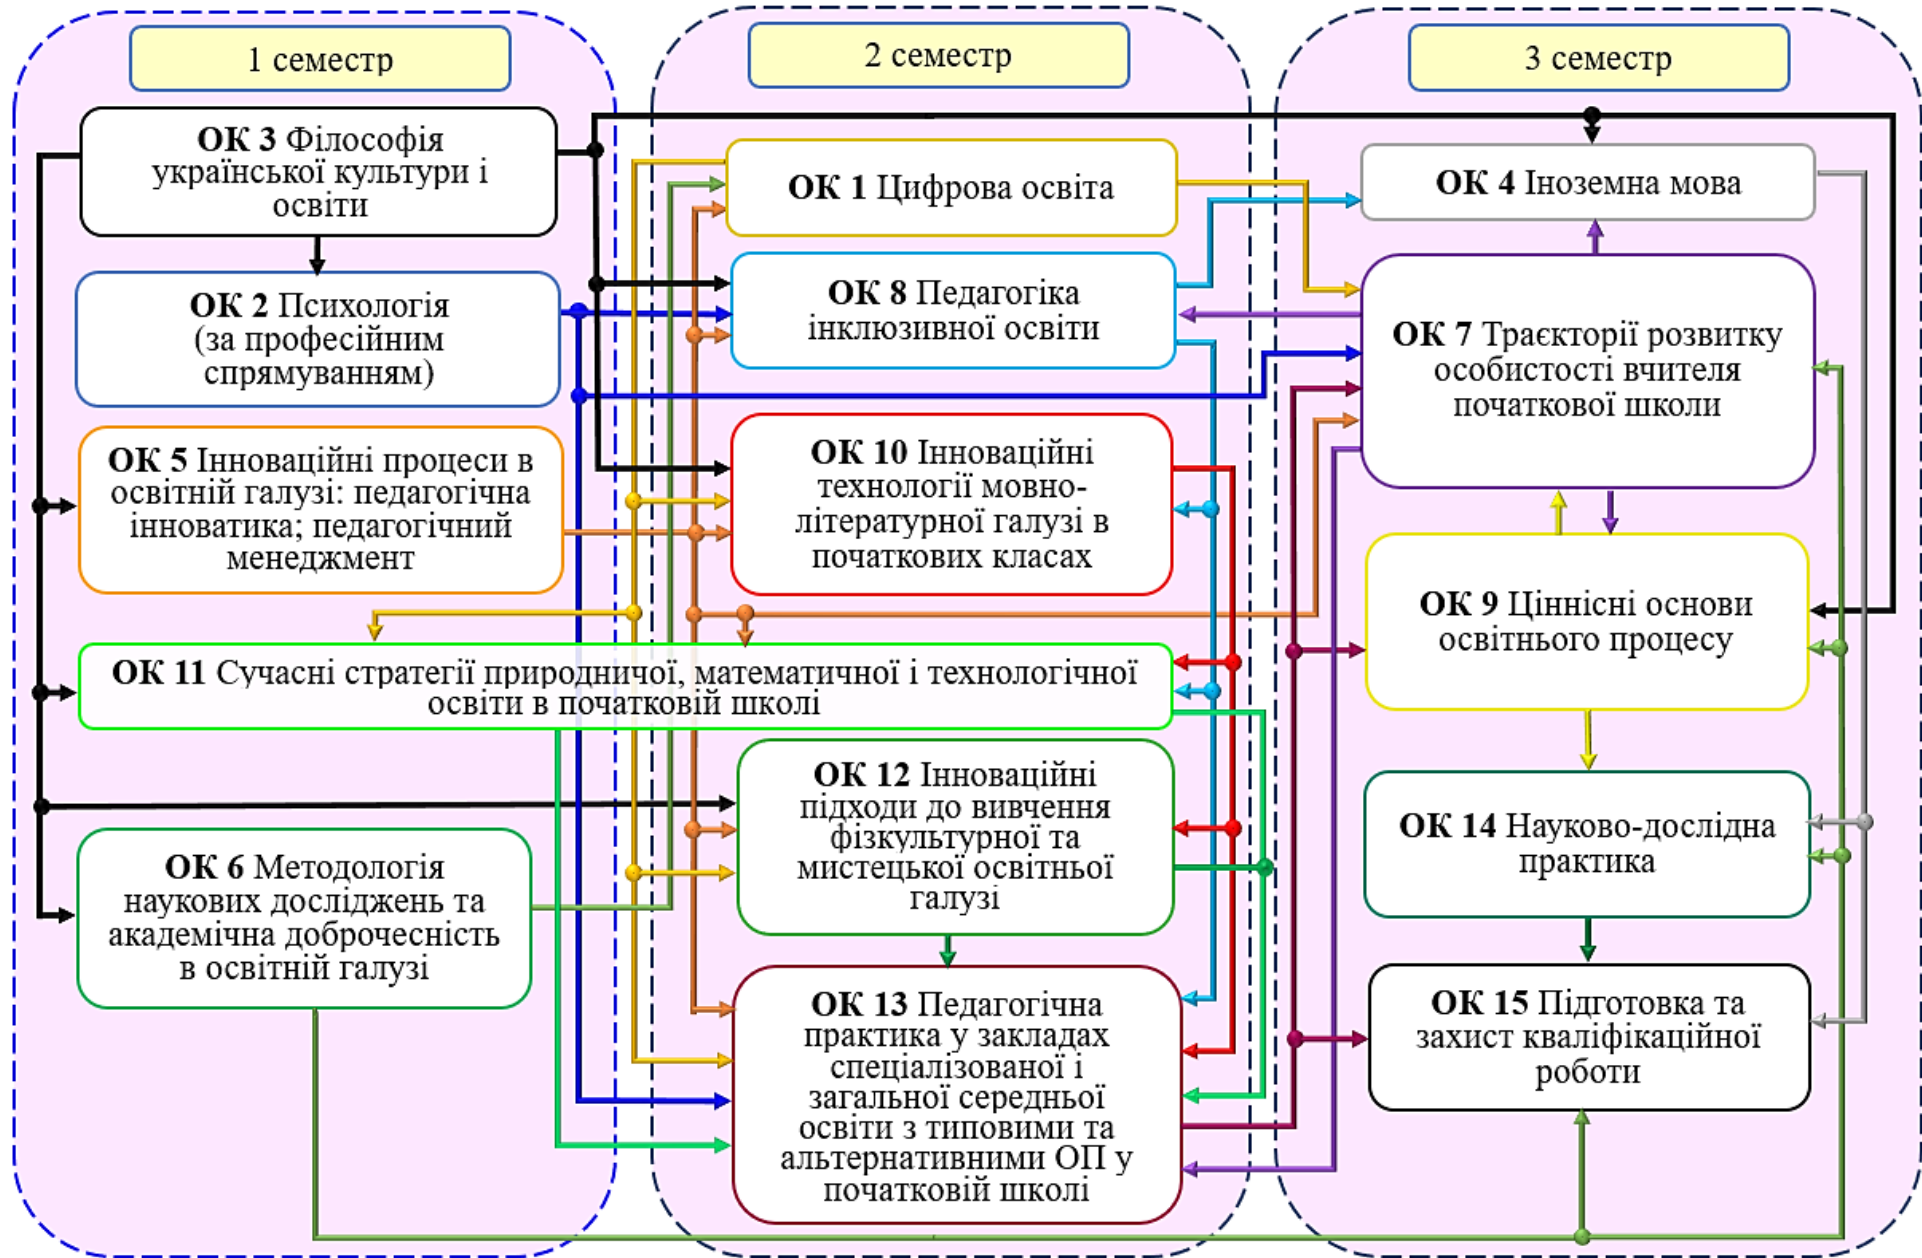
1 семестр

ОК 3 Філософія української культури і освіти

ОК 2 Психологія (за професійним спрямуванням)

ОК 5 Інноваційні процеси в освітній галузі: педагогічна інноватика; педагогічний менеджмент

ОК 11 Сучасні стратегії природничої, математичної і технологічної освіти в початковій школі

ОК 6 Методологія наукових досліджень та академічна доброчесність в освітній галузі

2 семестр

ОК 1 Цифрова освіта

ОК 8 Педагогіка інклюзивної освіти

ОК 10 Інноваційні технології мовно-літературної галузі в початкових класах

ОК 12 Інноваційні підходи до вивчення фізкультурної та мистецької освітньої галузі

ОК 13 Педагогічна практика у закладах спеціалізованої і загальної середньої освіти з типовими та альтернативними ОП у початковій школі

3 семестр

ОК 4 Іноземна мова

ОК 7 Траєкторії розвитку особистості вчителя початкової школи

ОК 9 Ціннісні основи освітнього процесу

ОК 14 Науково-дослідна практика

ОК 15 Підготовка та захист кваліфікаційної роботи